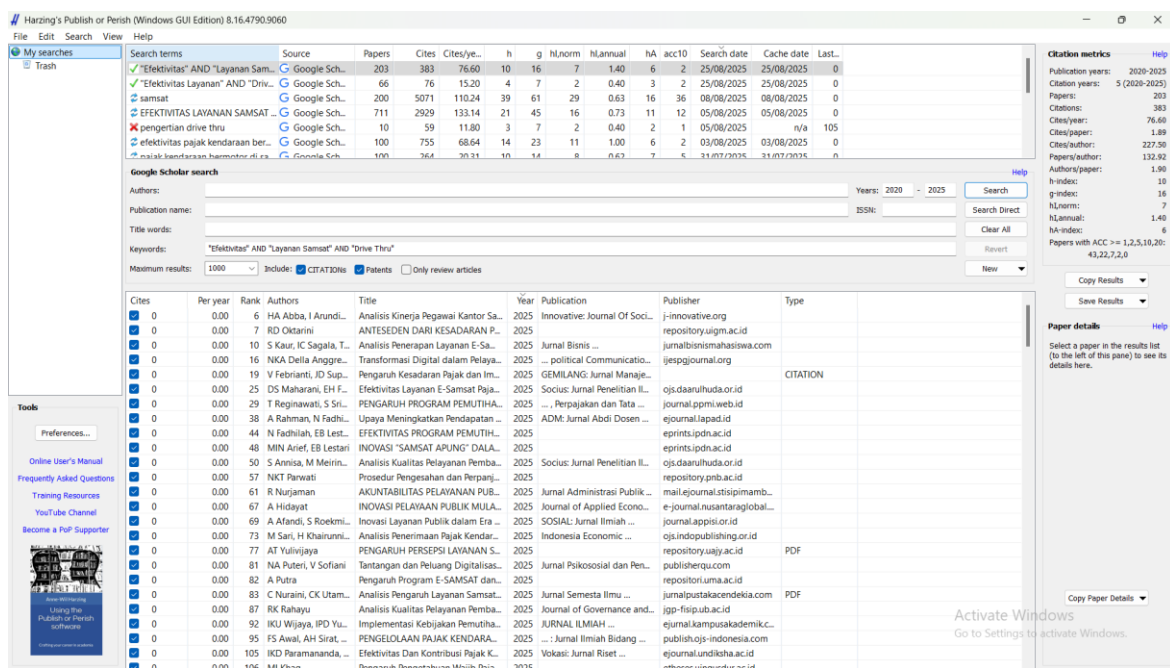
Harzing's Publish or Perish (Windows GUI Edition) 8.16.4790.9060

File Edit Search View Help

My searches
Trash

| Search terms | Source | Papers | Cites | Cites/ye... | h | g | hI,norm | hI,annual | hA | acc10 | Search date | Cache date | Last... |
|---|---|---|---|---|---|---|---|---|---|---|---|---|---|
| "Efektivitas" AND "Layanan Sam... | Google Sch... | 203 | 383 | 76.60 | 10 | 16 | 7 | 1.40 | 6 | 2 | 25/08/2025 | 25/08/2025 | 0 |
| "Efektivitas Layanan" AND "Driv... | Google Sch... | 66 | 76 | 15.20 | 4 | 7 | 2 | 0.40 | 3 | 2 | 25/08/2025 | 25/08/2025 | 0 |
| samsat | Google Sch... | 200 | 5071 | 110.24 | 39 | 61 | 29 | 0.63 | 16 | 36 | 08/08/2025 | 08/08/2025 | 0 |
| EFEKTIVITAS LAYANAN SAMSAT ... | Google Sch... | 711 | 2929 | 133.14 | 21 | 45 | 16 | 0.73 | 11 | 12 | 05/08/2025 | 05/08/2025 | 0 |
| pengertian drive thru | Google Sch... | 10 | 59 | 11.80 | 3 | 7 | 2 | 0.40 | 2 | 1 | 05/08/2025 | n/a | 105 |
| efektivitas pajak kendaraan ber... | Google Sch... | 100 | 755 | 68.64 | 14 | 23 | 11 | 1.00 | 6 | 2 | 03/08/2025 | 03/08/2025 | 0 |
| pajak kendaraan bermotor di sa... | Google Sch... | 100 | 264 | 20.31 | 10 | 14 | 8 | 0.62 | 7 | 5 | 31/07/2025 | 31/07/2025 | 0 |

Google Scholar search Help
Authors: Years: 2020 - 2025 Search
Publication name: ISSN: Search Direct
Title words: Clear All
Keywords: "Efektivitas" AND "Layanan Samsat" AND "Drive Thru" Revert
Maximum results: 1000 Include: CITATIONs Patents Only review articles New

| Cites | Per year | Rank | Authors | Title | Year | Publication | Publisher | Type |
|---|---|---|---|---|---|---|---|---|
| 0 | 0.00 | 6 | HA Abba, I Arundi... | Analisis Kinerja Pegawai Kantor Sa... | 2025 | Innovative: Journal Of Soci... | j-innovative.org | |
| 0 | 0.00 | 7 | RD Oktarini | ANTESEDEN DARI KESADARAN P... | 2025 | | repository.uigm.ac.id | |
| 0 | 0.00 | 10 | S Kaur, IC Sagala, T... | Analisis Penerapan Layanan E-Sa... | 2025 | Jurnal Bisnis ... | jurnalbisnismahasiswa.com | |
| 0 | 0.00 | 16 | NKA Della Anggre... | Transformasi Digital dalam Pelaya... | 2025 | ... political Communicatio... | ijespgjournal.org | |
| 0 | 0.00 | 19 | V Febrianti, JD Sup... | Pengaruh Kesadaran Pajak dan Im... | 2025 | GEMILANG: Jurnal Manaje... | | CITATION |
| 0 | 0.00 | 25 | DS Maharani, EH F... | Efektivitas Layanan E-Samsat Paja... | 2025 | Socius: Jurnal Penelitian Il... | ojs.daarulhuda.or.id | |
| 0 | 0.00 | 29 | T Reginawati, S Sri... | PENGARUH PROGRAM PEMUTIHA... | 2025 | ... , Perpajakan dan Tata ... | journal.ppmi.web.id | |
| 0 | 0.00 | 38 | A Rahman, N Fadhi... | Upaya Meningkatkan Pendapatan ... | 2025 | ADM: Jurnal Abdi Dosen ... | ejournal.lapad.id | |
| 0 | 0.00 | 44 | N Fadhilah, EB Lest... | EFEKTIVITAS PROGRAM PEMUTIH... | 2025 | | eprints.ipdn.ac.id | |
| 0 | 0.00 | 48 | MIN Arief, EB Lestari | INOVASI "SAMSAT APUNG" DALA... | 2025 | | eprints.ipdn.ac.id | |
| 0 | 0.00 | 50 | S Annisa, M Meirin... | Analisis Kualitas Pelayanan Pemba... | 2025 | Socius: Jurnal Penelitian Il... | ojs.daarulhuda.or.id | |
| 0 | 0.00 | 57 | NKT Parwati | Prosedur Pengesahan dan Perpanj... | 2025 | | repository.pnb.ac.id | |
| 0 | 0.00 | 61 | R Nurjaman | AKUNTABILITAS PELAYANAN PUB... | 2025 | Jurnal Administrasi Publik ... | mail.ejournal.stisipimamb... | |
| 0 | 0.00 | 67 | A Hidayat | INOVASI PELAYANAN PUBLIK MULA... | 2025 | Journal of Applied Econo... | e-journal.nusantaraglobal... | |
| 0 | 0.00 | 69 | A Afandi, S Roekmi... | Inovasi Layanan Publik dalam Era ... | 2025 | SOSIAL: Jurnal Ilmiah ... | journal.appisi.or.id | |
| 0 | 0.00 | 73 | M Sari, H Khairunni... | Analisis Penerimaan Pajak Kendar... | 2025 | Indonesia Economic ... | ojs.indopublishing.or.id | |
| 0 | 0.00 | 77 | AT Yulivijaya | PENGARUH PERSEPSI LAYANAN S... | 2025 | | repository.uajy.ac.id | PDF |
| 0 | 0.00 | 81 | NA Puteri, V Sofiani | Tantangan dan Peluang Digitalisas... | 2025 | Jurnal Psikososial dan Pen... | publisherqu.com | |
| 0 | 0.00 | 82 | A Putra | Pengaruh Program E-SAMSAT dan... | 2025 | | repositori.uma.ac.id | |
| 0 | 0.00 | 83 | C Nuraini, CK Utam... | Analisis Pengaruh Layanan Samsat... | 2025 | Jurnal Semesta Ilmu ... | jurnalpustakacendekia.com | PDF |
| 0 | 0.00 | 87 | RK Rahayu | Analisis Kualitas Pelayanan Pemba... | 2025 | Journal of Governance and... | jgp-fisip.ub.ac.id | |
| 0 | 0.00 | 92 | IKU Wijaya, IPD Yu... | Implementasi Kebijakan Pemutiha... | 2025 | JURNAL ILMIAH ... | ejurnal.kampusakademik.c... | |
| 0 | 0.00 | 95 | FS Awal, AH Sirat, ... | PENGELOLAAN PAJAK KENDARA... | 2025 | ... : Jurnal Ilmiah Bidang ... | publish.ojs-indonesia.com | |
| 0 | 0.00 | 105 | IKD Paramananda, ... | Efektivitas Dan Kontribusi Pajak K... | 2025 | Vokasi: Jurnal Riset ... | ejournal.undiksha.ac.id | |

Tools
Preferences...
Online User's Manual
Frequently Asked Questions
Training Resources
YouTube Channel
Become a PoP Supporter
Using the Publish or Perish software

Citation metrics Help
Publication years: 2020-2025
Citation years: 5 (2020-2025)
Papers: 203
Citations: 383
Cites/year: 76.60
Cites/paper: 1.89
Cites/author: 227.50
Papers/author: 132.92
Authors/paper: 1.90
h-index: 10
g-index: 16
hI,norm: 7
hI,annual: 1.40
hA-index: 6
Papers with ACC >= 1,2,5,10,20: 43,22,7,2,0

Copy Results
Save Results

Paper details Help
Select a paper in the results list (to the left of this pane) to see its details here.

Copy Paper Details

Activate Windows
Go to Settings to activate Windows.